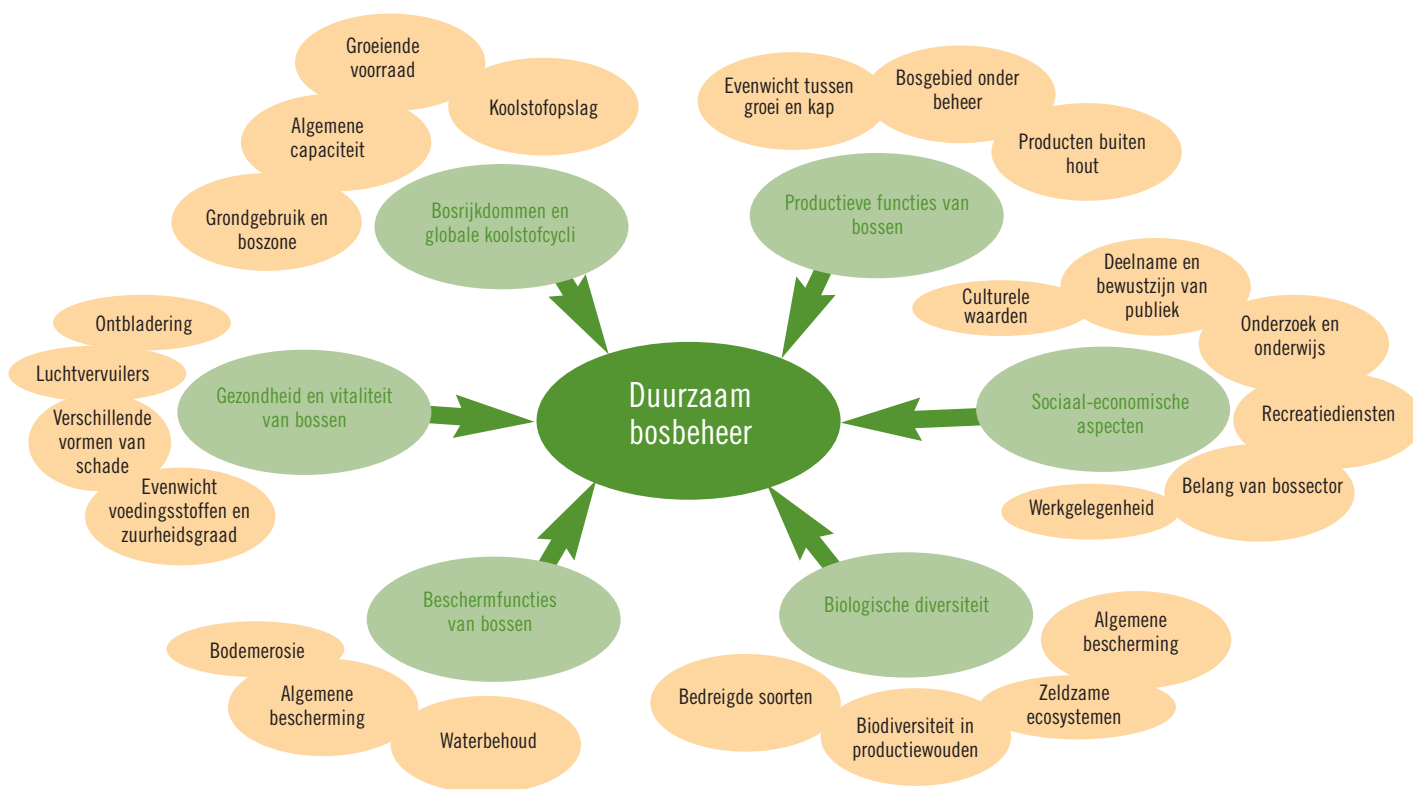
Groeiende voorraad

Koolstofopslag

Algemene capaciteit

Grondgebruik en boszone

Bosrijkdommen en globale koolstofcycli

Evenwicht tussen groei en kap

Bosgebied onder beheer

Producten buiten hout

Productieve functies van bossen

Culturele waarden

Deelname en bewustzijn van publiek

Onderzoek en onderwijs

Sociaal-economische aspecten

Recreatiediensten

Werkgelegenheid

Belang van bossector

Ontbladering

Luchtvervuilers

Verschillende vormen van schade

Evenwicht voedingsstoffen en zuurheidsgraad

Gezondheid en vitaliteit van bossen

Duurzaam bosbeheer

Beschermfuncties van bossen

Bodemerosie

Algemene bescherming

Waterbehoud

Biologische diversiteit

Algemene bescherming

Bedreigde soorten

Zeldzame ecosystemen

Biodiversiteit in productiewouden